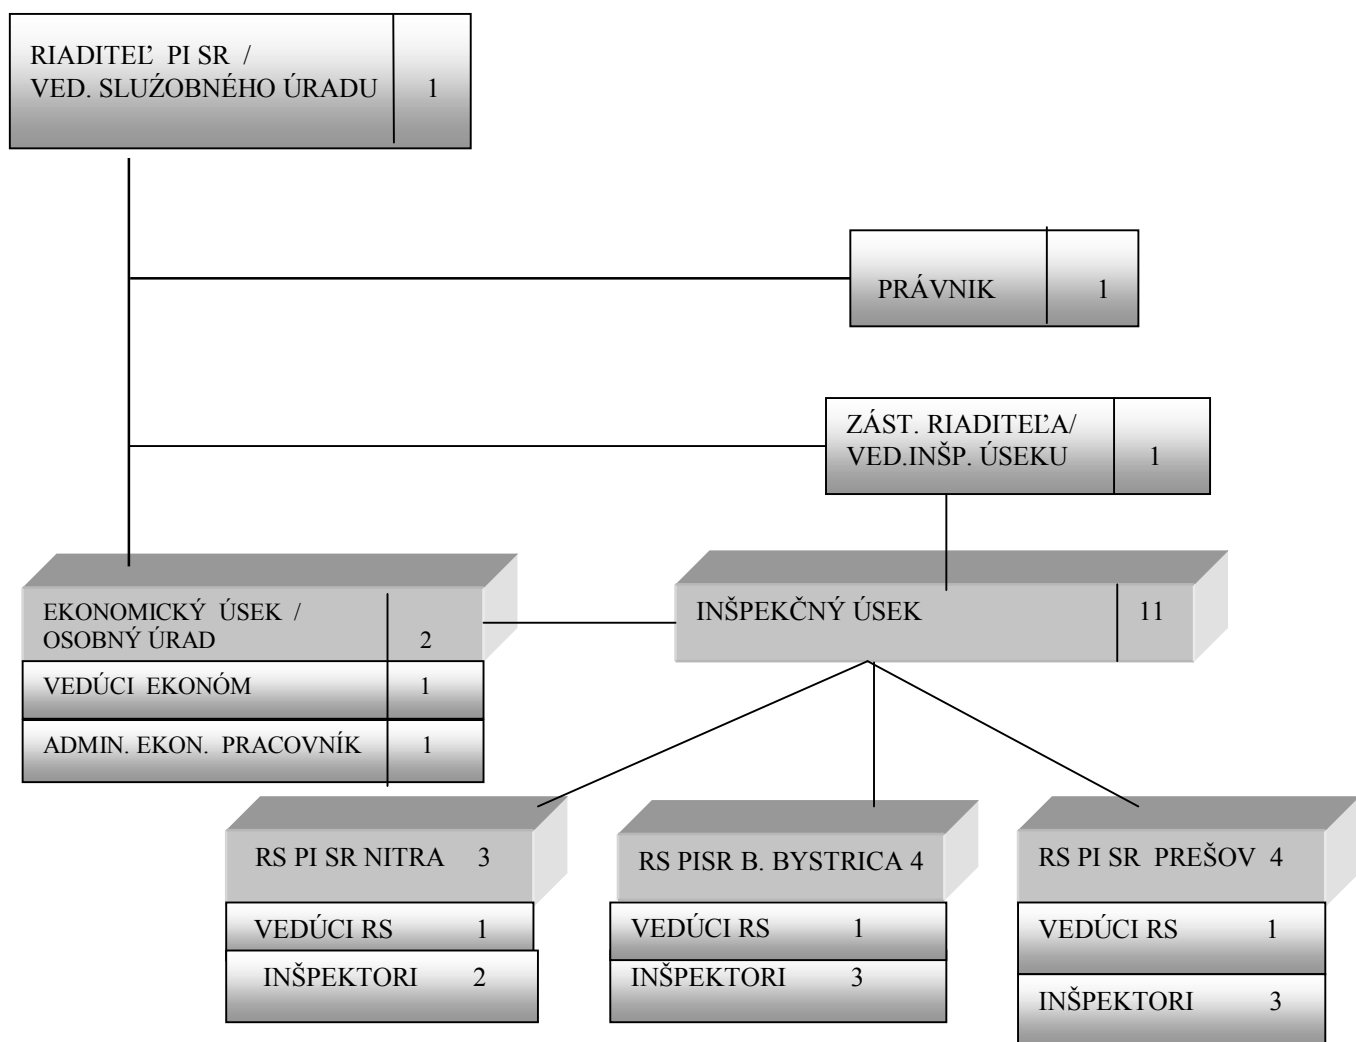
RIADITEĽ PI SR / VED. SLUŹOBNÉHO ÚRADU 1

PRÁVNIK 1

ZÁST. RIADITEĽA/ VED.INŠP. ÚSEKU 1

EKONOMICKÝ ÚSEK / OSOBNÝ ÚRAD 2

VEDÚCI EKONÓM 1

ADMIN. EKON. PRACOVNÍK 1

INŠPEKČNÝ ÚSEK 11

RS PI SR NITRA 3

VEDÚCI RS 1

INŠPEKTORI 2

RS PISR B. BYSTRICA 4

VEDÚCI RS 1

INŠPEKTORI 3

RS PI SR PREŠOV 4

VEDÚCI RS 1

INŠPEKTORI 3